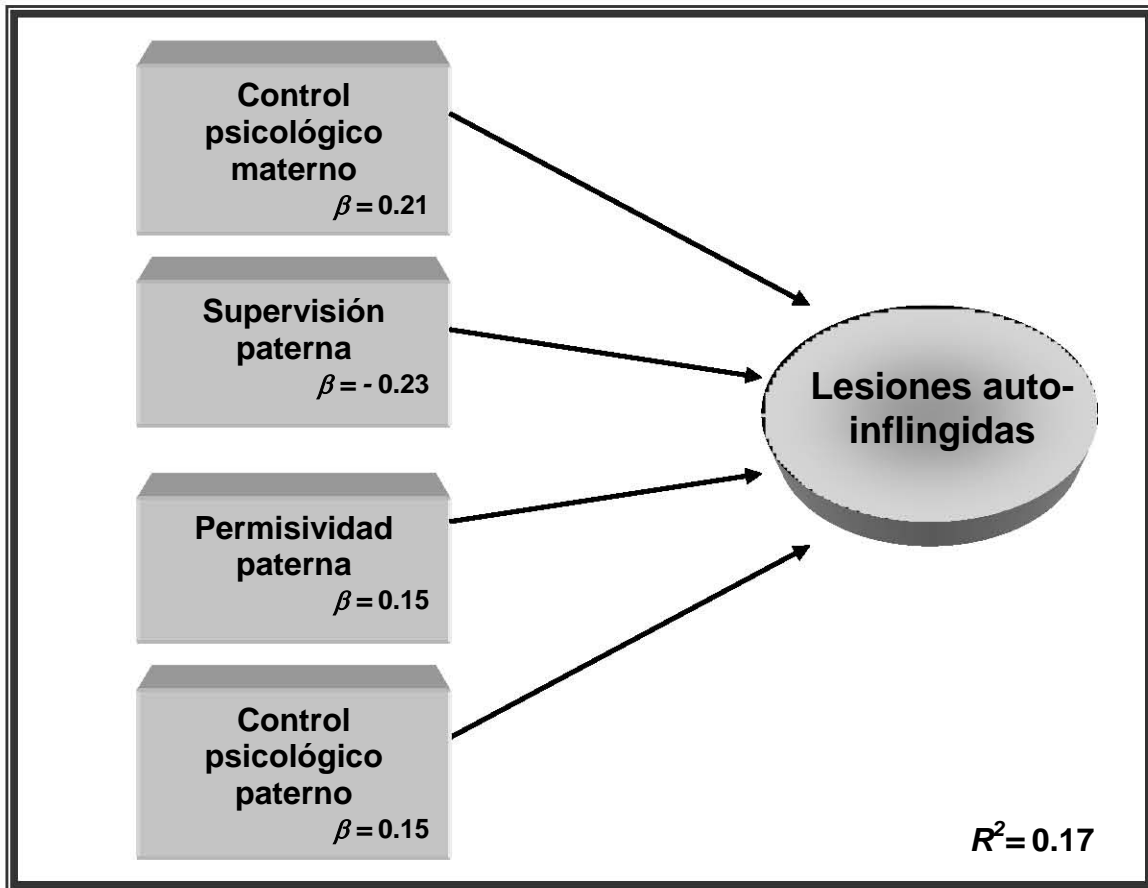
Control psicológico materno
$\beta = 0.21$

Supervisión paterna
$\beta = - 0.23$

Permisividad paterna
$\beta = 0.15$

Control psicológico paterno
$\beta = 0.15$

Lesiones auto-inflingidas

$R^2 = 0.17$